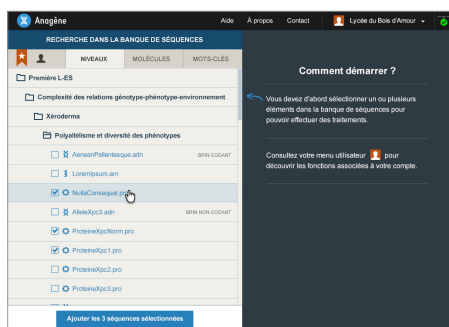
Anagène

Aide  À propos  Contact  Lycée du Bois d'Amour

RECHERCHE DANS LA BANQUE DE SÉQUENCES

NIVEAUX  MOLÉCULES  MOTS-CLÉS

Première L-ES

Complexité des relations génotype-phénotype-environnement

Xeroderma

Polyallélisme et diversité des phénotypes

AeneanPellentesque.adn  BRIN CODANT

LoremIpsum.arn

NullaConsequat.pro

AlleleXpc3.adn  BRIN NON CODANT

ProteineXpcNorm.pro

ProteineXpc1.pro

ProteineXpc2.pro

ProteineXpc3.pro

Ajouter les 3 séquences sélectionnées

Comment démarrer ?

Vous devez d'abord sélectionner un ou plusieurs éléments dans la banque de séquences pour pouvoir effectuer des traitements.

Consultez votre menu utilisateur pour découvrir les fonctions associées à votre compte.